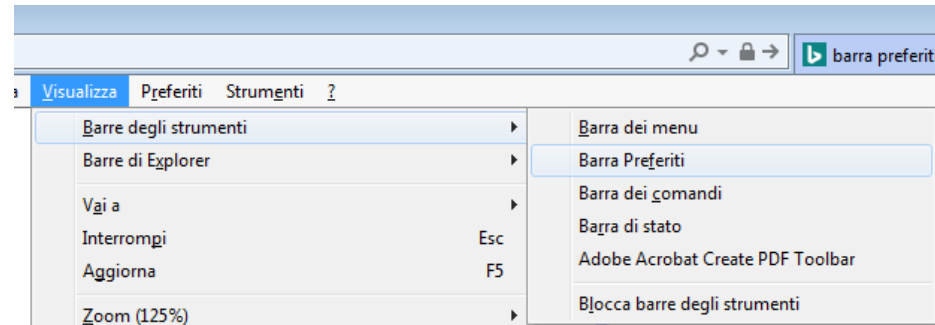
barra preferit

a Visualizza Preferiti Strumenti ?

Barre degli strumenti
Barre di Explorer
Vai a
Interrompi Esc
Aggiorna F5
Zoom (125%)

Barra dei menu
Barra Preferiti
Barra dei comandi
Barra di stato
Adobe Acrobat Create PDF Toolbar
Blocca barre degli strumenti